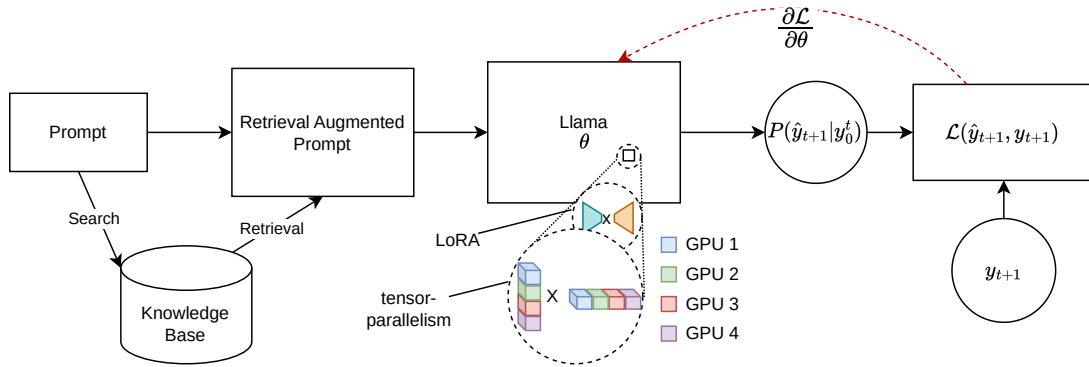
$\frac{\partial \mathcal{L}}{\partial \theta}$

Prompt

Retrieval Augmented Prompt

Llama
$\theta$

$P(\hat{y}_{t+1}|y_0^t)$

$\mathcal{L}(\hat{y}_{t+1}, y_{t+1})$

Search

Retrieval

LoRA

x

GPU 1

GPU 2

GPU 3

GPU 4

tensor-parallelism

X

Knowledge Base

$y_{t+1}$